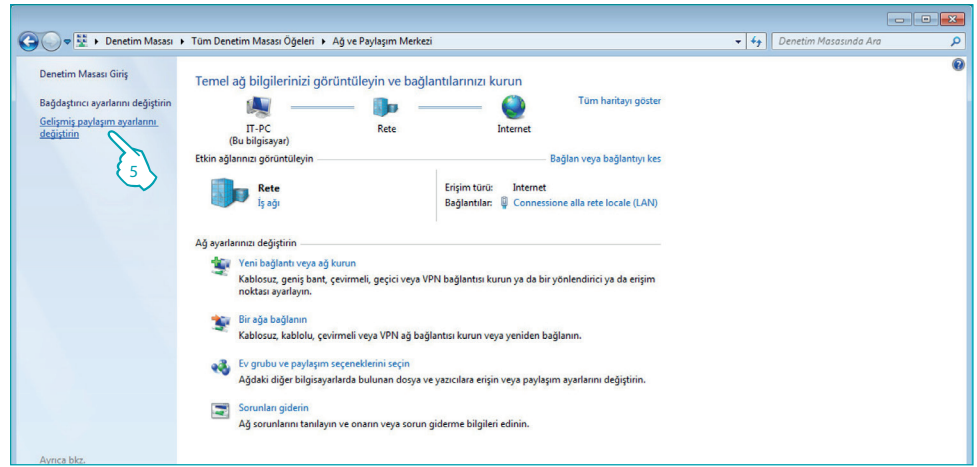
▸ Denetim Masası ▸ Tüm Denetim Masası Öğeleri ▸ Ağ ve Paylaşım Merkezi

Denetim Masasında Ara

Denetim Masası Giriş

Bağdaştırıcı ayarlarını değiştirin

Gelişmiş paylaşım ayarlarını değiştirin

5

Temel ağ bilgilerinizi görüntüleyin ve bağlantılarınızı kurun

Tüm haritayı göster

IT-PC
(Bu bilgisayar)

Rete

Internet

Etkin ağlarınızı görüntüleyin

Bağlan veya bağlantıyı kes

Rete
İş ağı

Erişim türü: Internet
Bağlantılar: Connessione alla rete locale (LAN)

Ağ ayarlarınızı değiştirin

Yeni bağlantı veya ağ kurun
Kablosuz, geniş bant, çevirmeli, geçici veya VPN bağlantısı kurun ya da bir yönlendirici ya da erişim noktası ayarlayın.

Bir ağa bağlanın
Kablosuz, kablolu, çevirmeli veya VPN ağ bağlantısı kurun veya yeniden bağlanın.

Ev grubu ve paylaşım seçeneklerini seçin
Ağdaki diğer bilgisayarlarda bulunan dosya ve yazıcılara erişin veya paylaşım ayarlarını değiştirin.

Sorunları giderin
Ağ sorunlarını tanılayın ve onarın veya sorun giderme bilgileri edinin.

Ayrıca bkz.